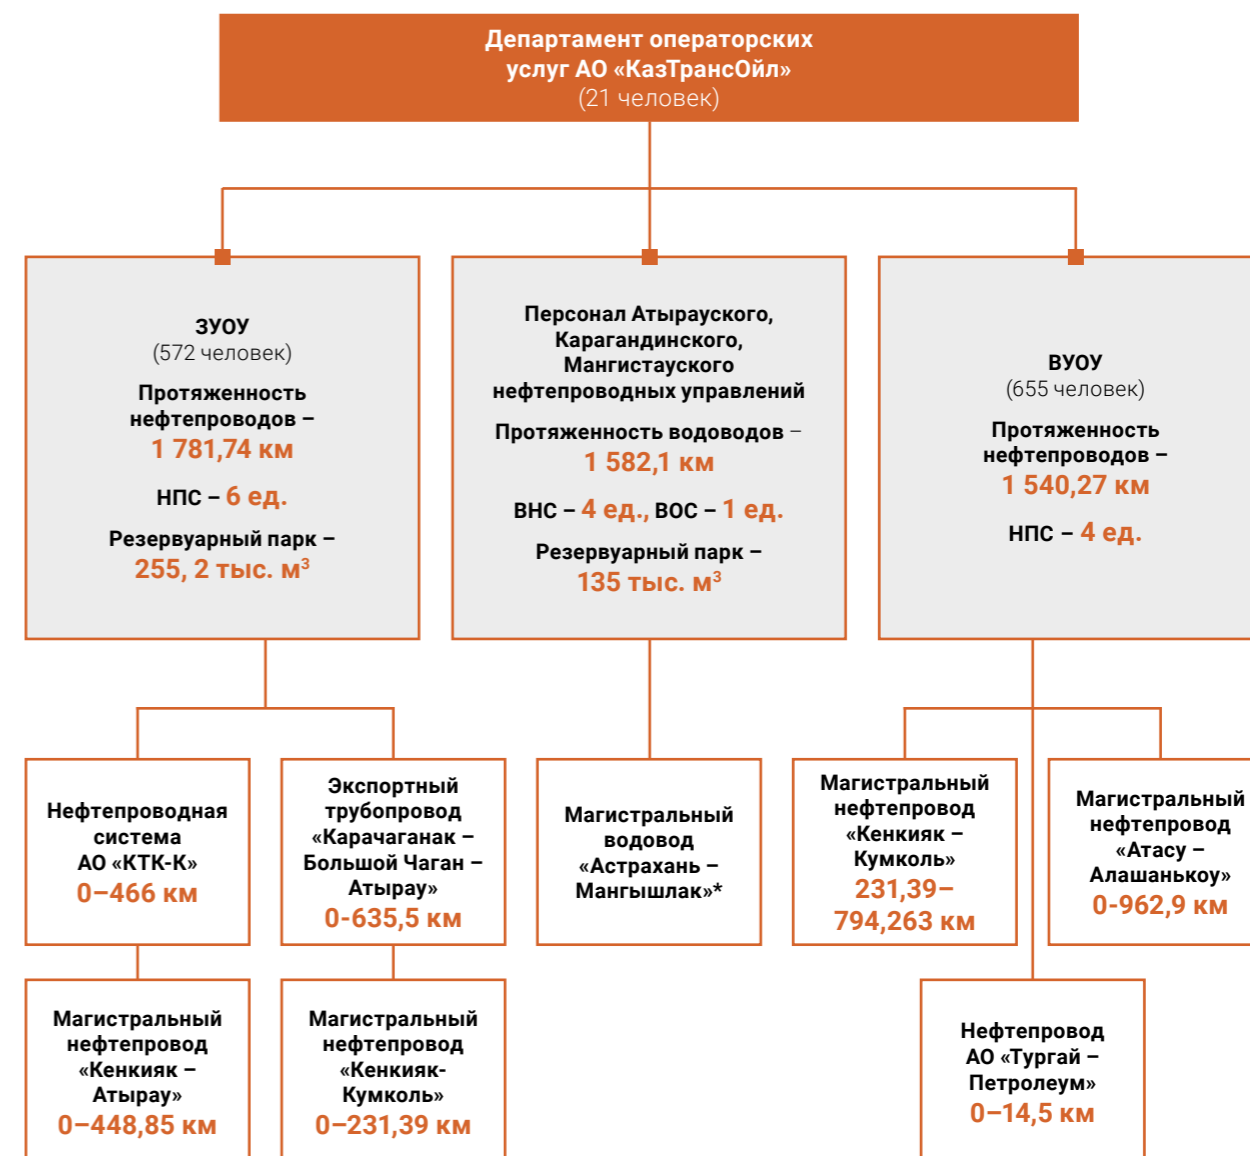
Департамент операторских услуг АО «КазТрансОйл»
(21 человек)

ЗУОУ
(572 человек)
Протяженность нефтепроводов –
1 781,74 км
НПС – 6 ед.
Резервуарный парк –
255, 2 тыс. м$^3$

Персонал Атырауского, Карагандинского, Мангистауского нефтепроводных управлений
Протяженность водоводов –
1 582,1 км
ВНС – 4 ед., ВОС – 1 ед.
Резервуарный парк –
135 тыс. м$^3$

ВУОУ
(655 человек)
Протяженность нефтепроводов –
1 540,27 км
НПС – 4 ед.

Нефтепроводная система АО «КТК-К»
0–466 км

Экспортный трубопровод «Карачаганак – Большой Чаган – Атырау»
0-635,5 км

Магистральный водовод «Астрахань – Мангышлак»*

Магистральный нефтепровод «Кенкияк – Кумколь»
231,39–794,263 км

Магистральный нефтепровод «Атасу – Алашанькоу»
0-962,9 км

Магистральный нефтепровод «Кенкияк – Атырау»
0–448,85 км

Магистральный нефтепровод «Кенкияк-Кумколь»
0–231,39 км

Нефтепровод АО «Тургай – Петролеум»
0–14,5 км